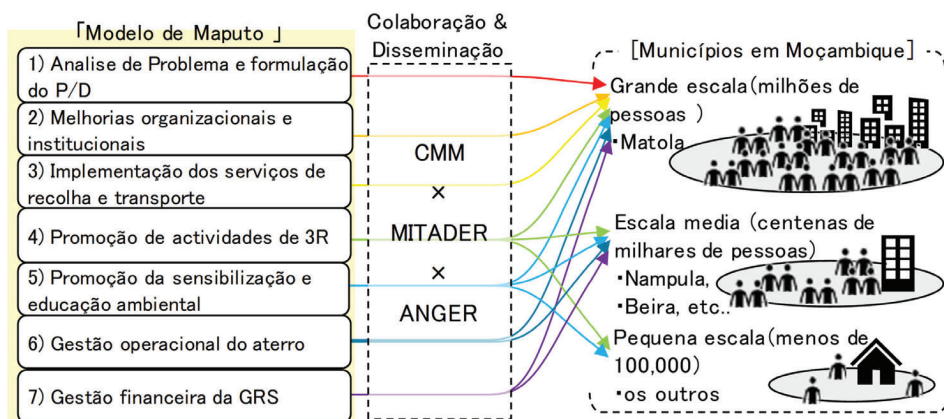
「Modelo de Maputo 」

1) Analise de Problema e formulação do P/D

2) Melhorias organizacionais e institucionais

3) Implementação dos serviços de recolha e transporte

4) Promoção de actividades de 3R

5) Promoção da sensibilização e educação ambiental

6) Gestão operacional do aterro

7) Gestão financeira da GRS

Colaboração & Disseminação

CMM
×
MITADER
×
ANGER

[Municípios em Moçambique]

Grande escala(milhões de pessoas )
・Matola

Escala media (centenas de milhares de pessoas)
・Nampula,
・Beira, etc.

Pequena escala(menos de 100,000)
・os outros